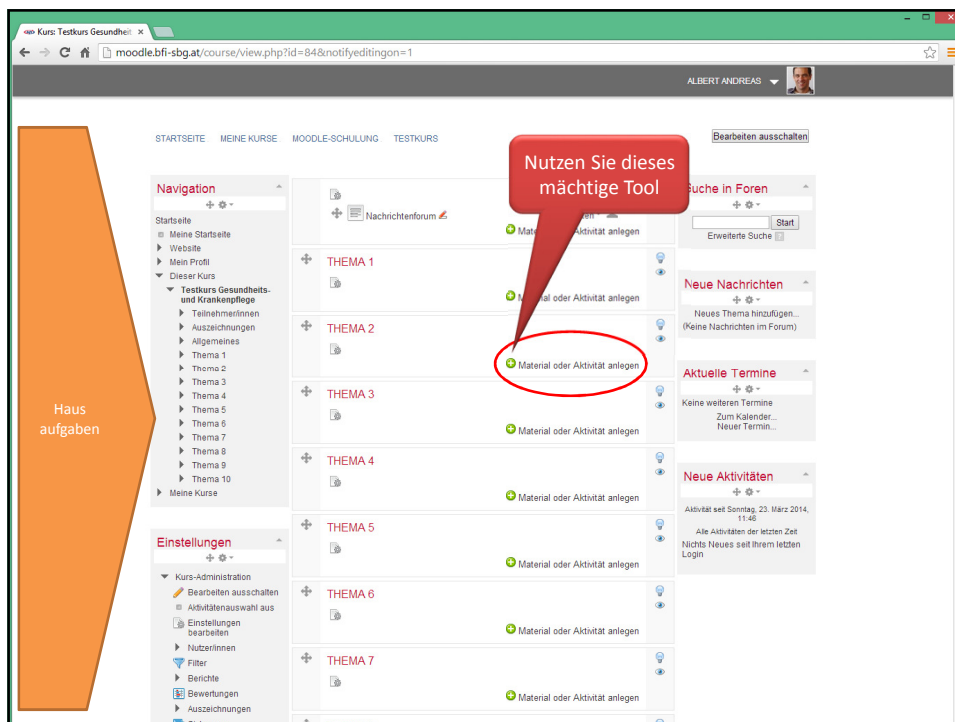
Kurs: Testkurs Gesundheit ×

moodle.bfi-sbg.at/course/view.php?id=84&notifyeditingon=1

ALBERT ANDREAS

STARTSEITE MEINE KURSE MOODLE-SCHULUNG TESTKURS

Bearbeiten ausschalten

Nutzen Sie dieses mächtige Tool

Haus aufgaben

Navigation

Startseite
Meine Startseite
Website
Mein Profil
Dieser Kurs
Testkurs Gesundheits- und Krankenpflege
Teilnehmer/innen
Auszeichnungen
Allgemeines
Thema 1
Thema 2
Thema 3
Thema 4
Thema 5
Thema 6
Thema 7
Thema 8
Thema 9
Thema 10
Meine Kurse

Einstellungen

Kurs-Administration
Bearbeiten ausschalten
Aktivitätenauswahl aus
Einstellungen bearbeiten
Nutzer/innen
Filter
Berichte
Bewertungen
Auszeichnungen

Nachrichtenforum

Material oder Aktivität anlegen

THEMA 1

Material oder Aktivität anlegen

THEMA 2

Material oder Aktivität anlegen

THEMA 3

Material oder Aktivität anlegen

THEMA 4

Material oder Aktivität anlegen

THEMA 5

Material oder Aktivität anlegen

THEMA 6

Material oder Aktivität anlegen

THEMA 7

Material oder Aktivität anlegen

Suche in Foren

Start
Erweiterte Suche

Neue Nachrichten

Neues Thema hinzufügen...
(Keine Nachrichten im Forum)

Aktuelle Termine

Keine weiteren Termine
Zum Kalender...
Neuer Termin...

Neue Aktivitäten

Aktivität seit Sonntag, 23. März 2014, 11:46
Alle Aktivitäten der letzten Zeit
Nichts Neues seit Ihrem letzten Login